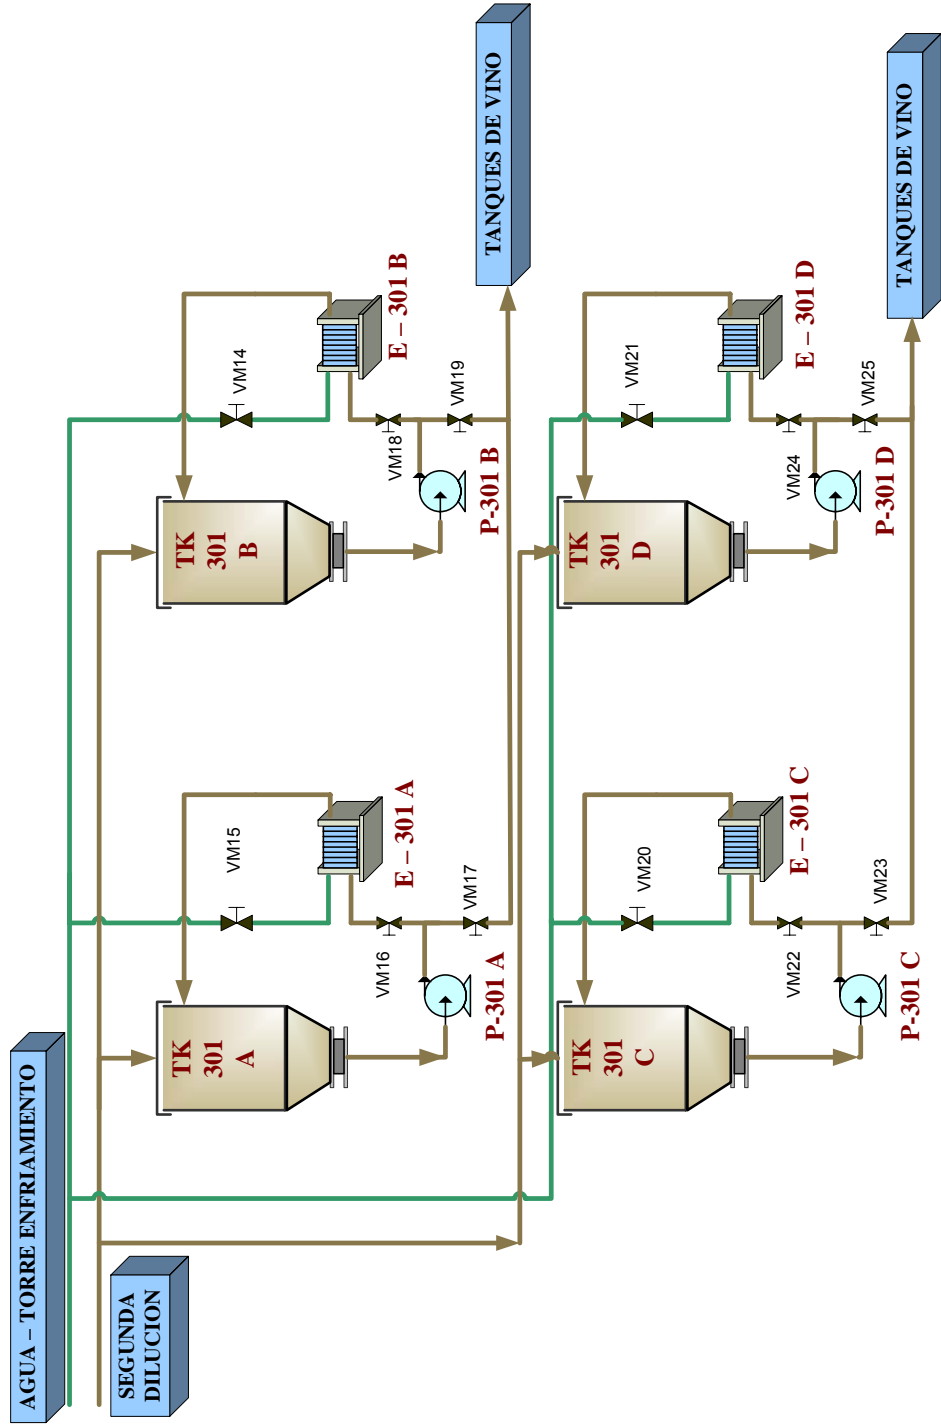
AGUA – TORRE ENFRIAMIENTO

SEGUNDA DILUCION

TK 301 A

TK 301 B

TK 301 C

TK 301 D

E – 301 A

E – 301 B

E – 301 C

E – 301 D

P-301 A

P-301 B

P-301 C

P-301 D

VM14

VM15

VM16

VM17

VM18

VM19

VM20

VM21

VM22

VM23

VM24

VM25

TANQUES DE VINO

TANQUES DE VINO